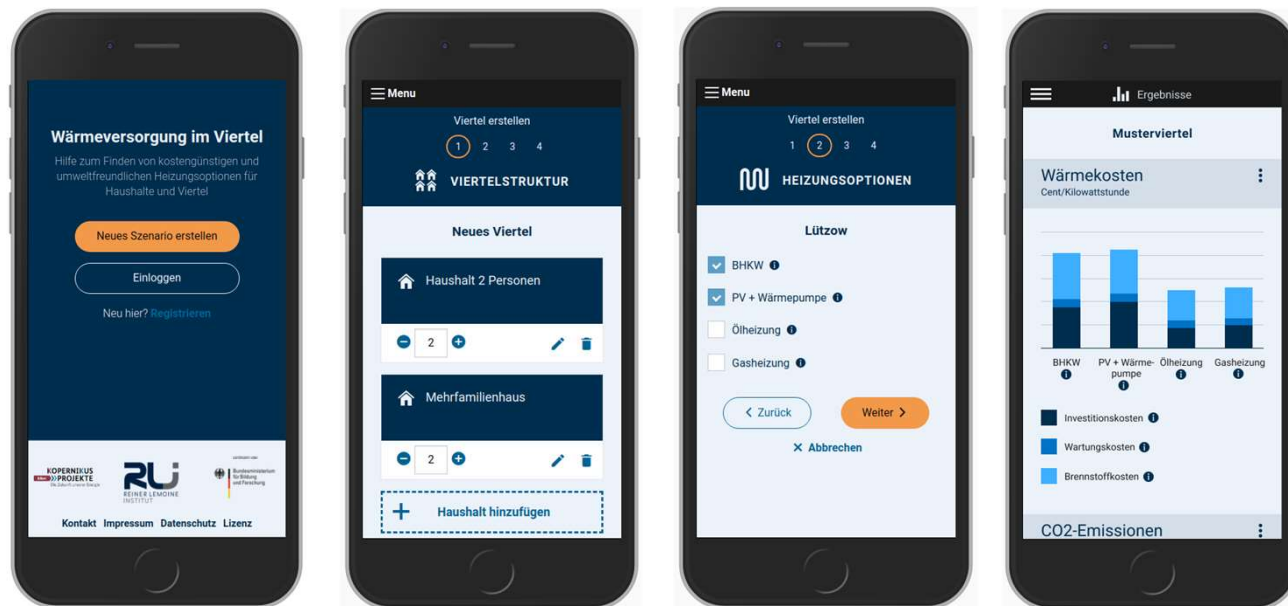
Wärmeversorgung im Viertel

Hilfe zum Finden von kostengünstigen und umweltfreundlichen Heizungsoptionen für Haushalte und Viertel

Neues Szenario erstellen

Einloggen

Neu hier? Registrieren

KOPERNIKUS PROJEKTE

RLI REINER LEMOINE INSTITUT

Bundesministerium für Bildung und Forschung

Kontakt Impressum Datenschutz Lizenz

Menu

Viertel erstellen

1 2 3 4

VIERTELSTRUKTUR

Neues Viertel

Haushalt 2 Personen

2

Mehrfamilienhaus

2

Haushalt hinzufügen

Menu

Viertel erstellen

1 2 3 4

HEIZUNGSOPTIONEN

Lützow

BHKW

PV + Wärmepumpe

Ölheizung

Gasheizung

Zurück

Weiter

Abbrechen

Ergebnisse

Musterviertel

Wärmekosten

Cent/Kilowattstunde

BHKW

PV + Wärmepumpe

Ölheizung

Gasheizung

Investitionskosten

Wartungskosten

Brennstoffkosten

CO2-Emissionen